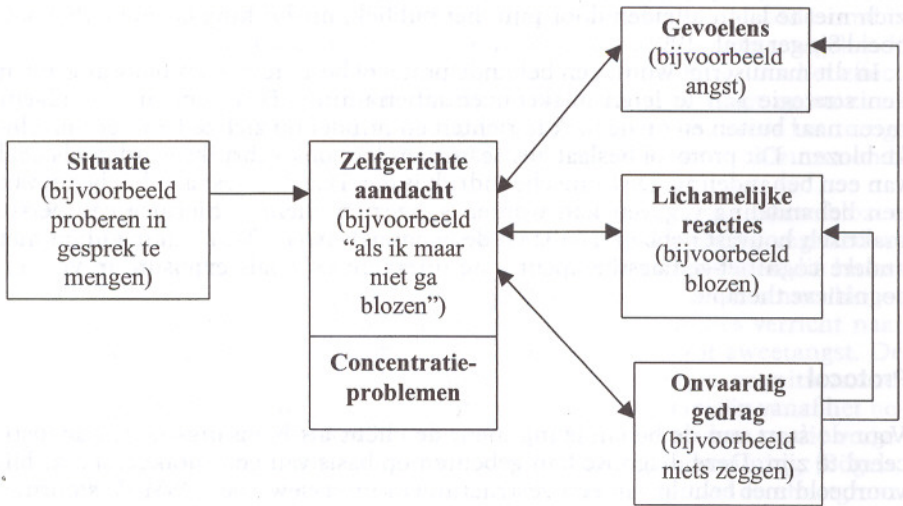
Situatie
(bijvoorbeeld proberen in gesprek te mengen)

Zelfgerichte aandacht
(bijvoorbeeld "als ik maar niet ga blozen")

Concentratieproblemen

Gevoelens
(bijvoorbeeld angst)

Lichamelijke reacties
(bijvoorbeeld blozen)

Onvaardig gedrag
(bijvoorbeeld niets zeggen)